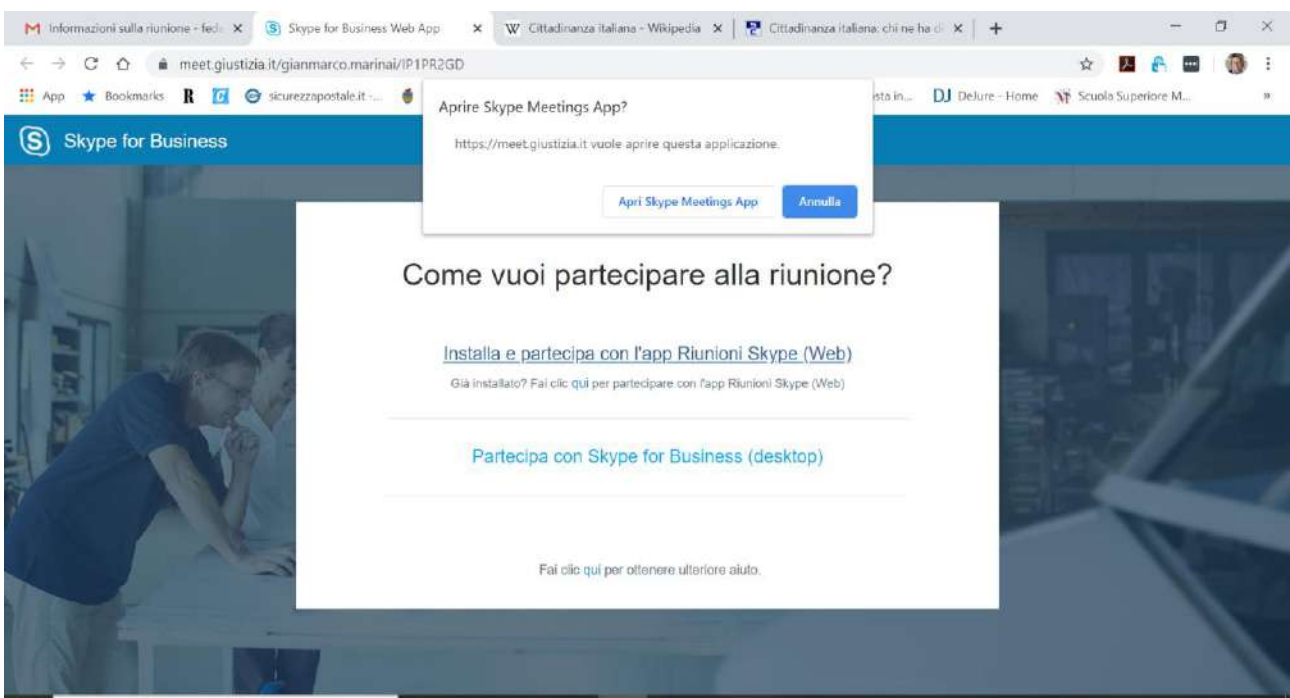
Informazioni sulla riunione - fede ×
Skype for Business Web App ×
Cittadinanza italiana - Wikipedia ×
Cittadinanza italiana: chi ne ha di ×
+

meet.giustizia.it/gianmarco.marinai/IP1PR2GD

App Bookmarks R sicurezzapostale.it -... sta in... DJ Delure - Home Scuola Superiore M... »

Skype for Business

Aprire Skype Meetings App?

https://meet.giustizia.it vuole aprire questa applicazione.

Apri Skype Meetings App Annulla

Come vuoi partecipare alla riunione?

Installa e partecipa con l'app Riunioni Skype (Web)

Già installato? Fai clic qui per partecipare con l'app Riunioni Skype (Web)

Partecipa con Skype for Business (desktop)

Fai clic qui per ottenere ulteriore aiuto.